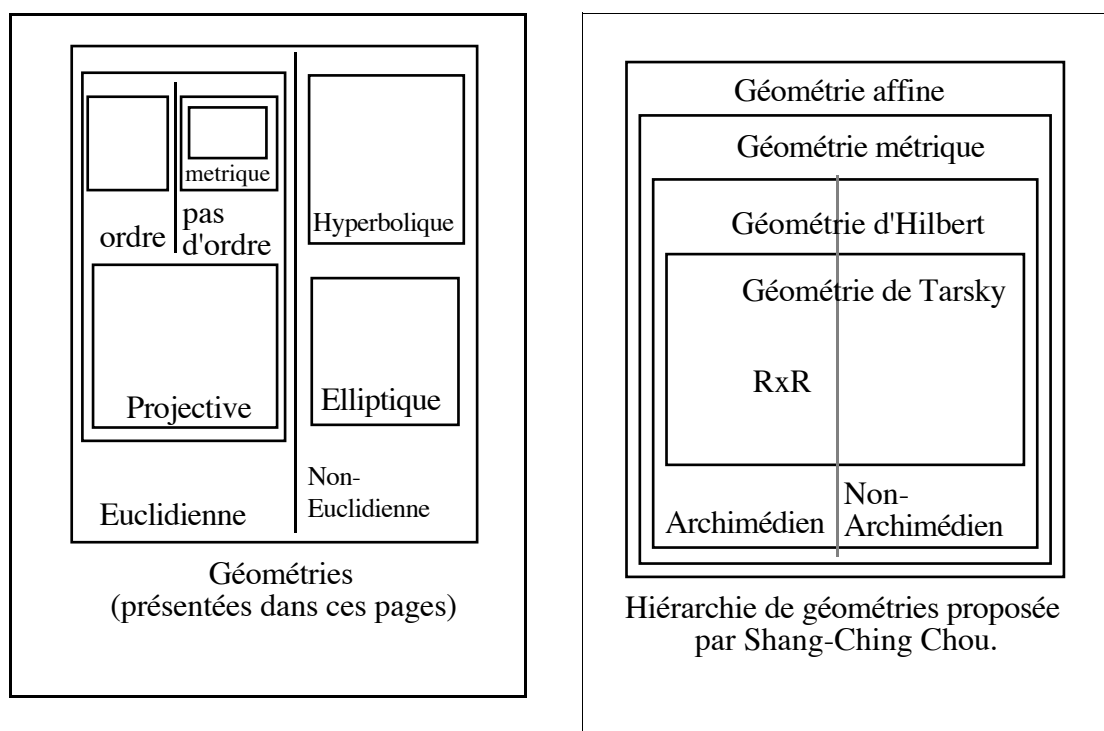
metrique

ordre

pas d'ordre

Hyperbolique

Projective

Elliptique

Euclidienne

Non-Euclidienne

Géométries
(présentées dans ces pages)

Géométrie affine

Géométrie métrique

Géométrie d'Hilbert

Géométrie de Tarsky

RxR

Archimédien

Non-Archimédien

Hiérarchie de géométries proposée par Shang-Ching Chou.